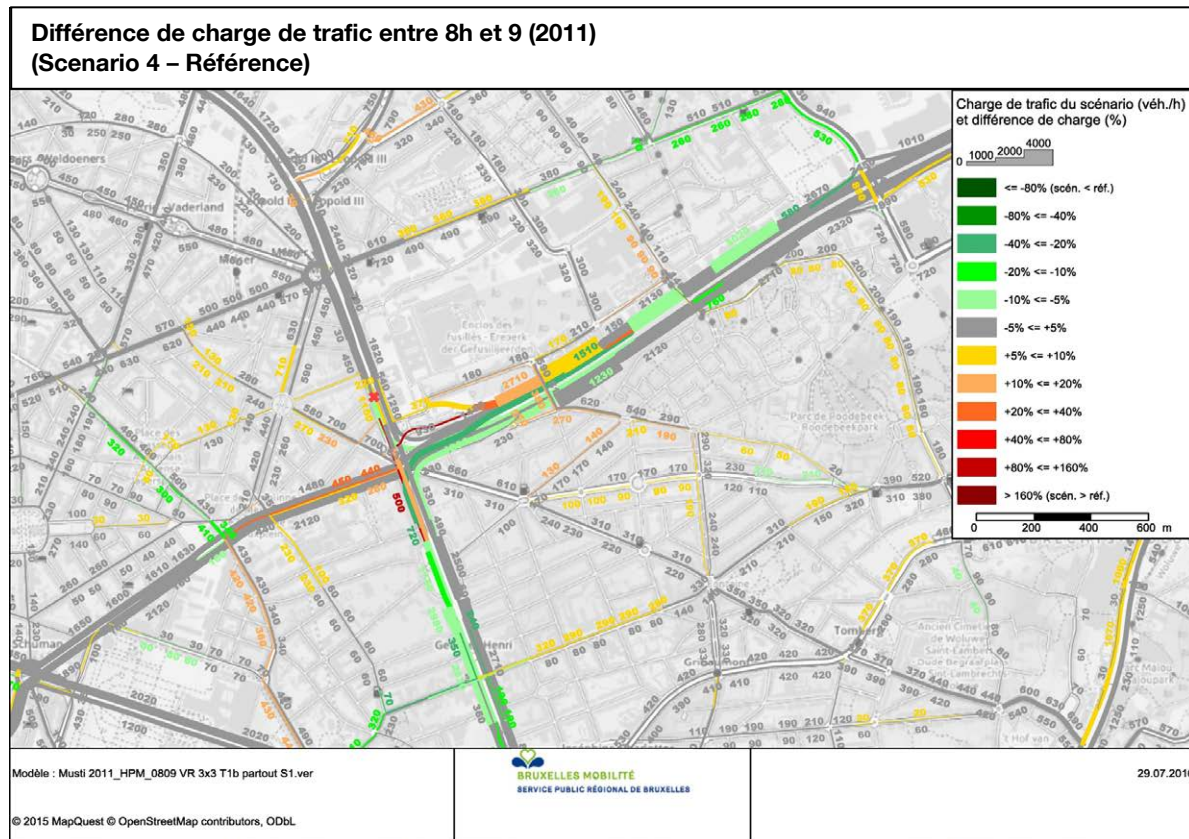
Différence de charge de trafic entre 8h et 9 (2011)
(Scenario 4 – Référence)

Charge de trafic du scénario (véh./h) et différence de charge (%)
0 1000 2000 4000

<= -80% (scén. < réf.)
-80% <= -40%
-40% <= -20%
-20% <= -10%
-10% <= -5%
-5% <= +5%
+5% <= +10%
+10% <= +20%
+20% <= +40%
+40% <= +80%
+80% <= +160%
> 160% (scén. > réf.)

0 200 400 600 m

Modèle : Musti 2011_HPM_0809 VR 3x3 T1b partout S1.ver

BRUXELLES MOBILITÉ
SERVICE PUBLIC RÉGIONAL DE BRUXELLES

29.07.2016

© 2015 MapQuest © OpenStreetMap contributors, ODbL